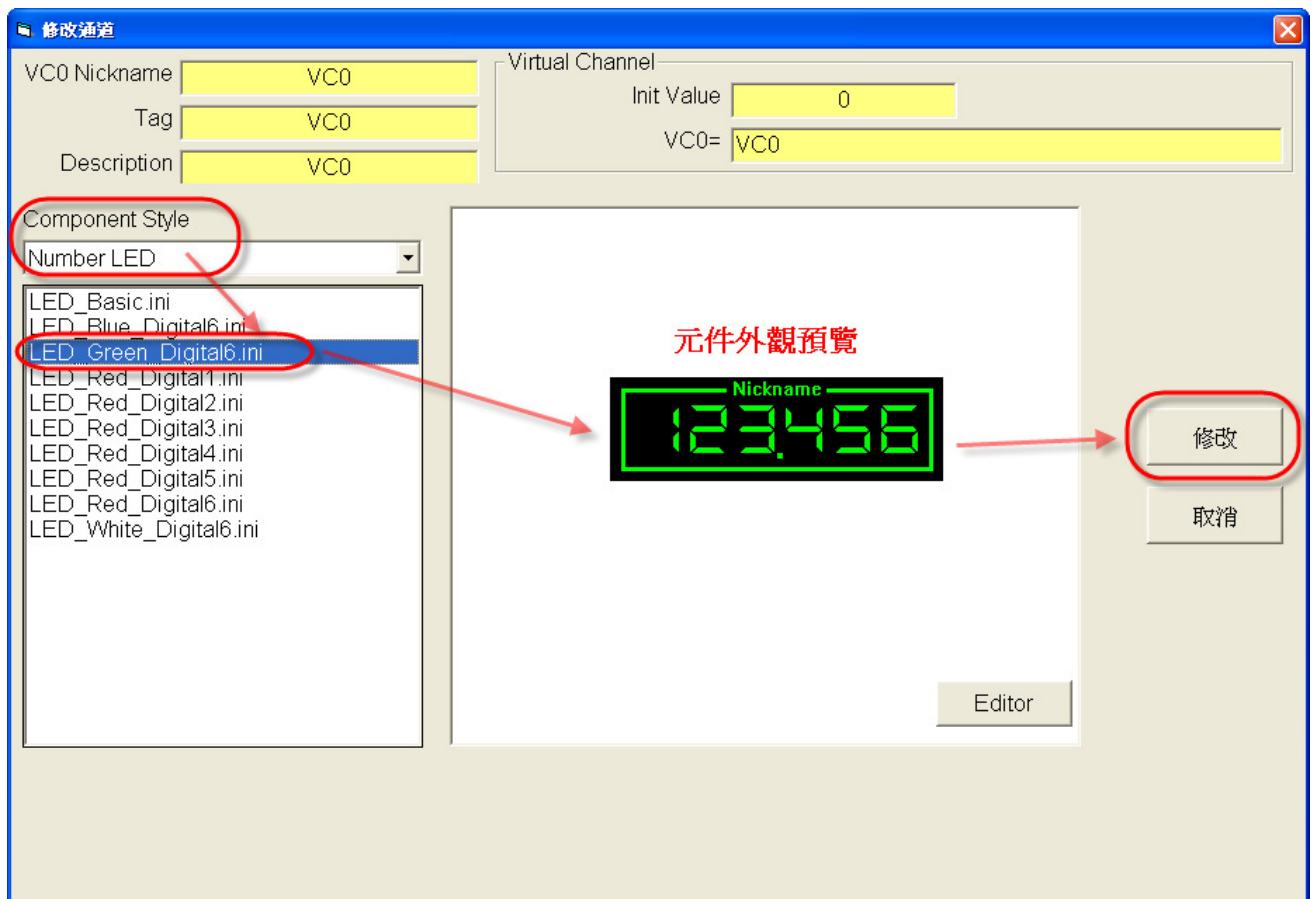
修改通道

VC0 Nickname VC0
Tag VC0
Description VC0

Virtual Channel
Init Value 0
VC0= VC0

Component Style
Number LED

LED_Basic.ini
LED_Blue_Digital6.ini
LED_Green_Digital6.ini
LED_Red_Digital1.ini
LED_Red_Digital2.ini
LED_Red_Digital3.ini
LED_Red_Digital4.ini
LED_Red_Digital5.ini
LED_Red_Digital6.ini
LED_White_Digital6.ini

元件外觀預覽

Nickname
123.456

修改
取消

Editor